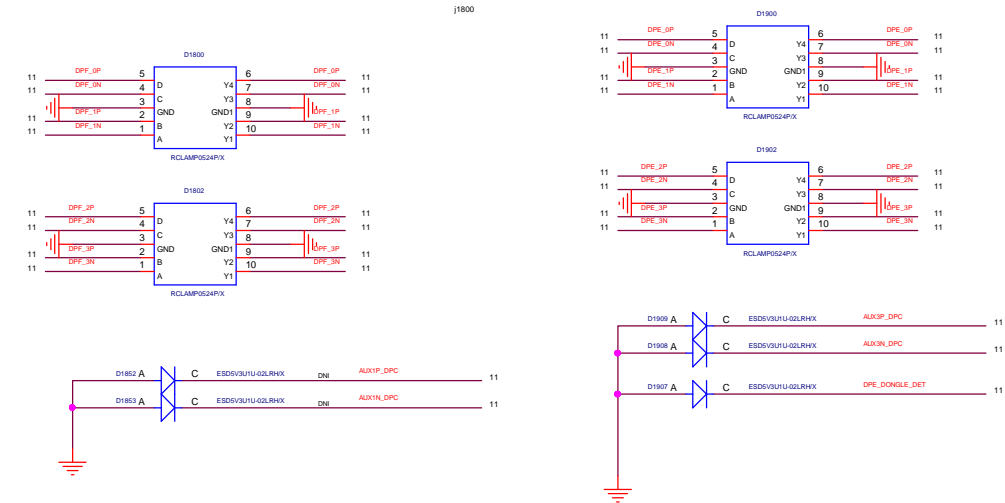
j1800

D1800

11 DPF_0P 5 D Y4 6 DPF_0P 11
11 DPF_0N 4 C Y3 7 DPF_0N 11
3 GND GND1 8
11 DPF_1P 2 B Y2 9 DPF_1P 11
11 DPF_1N 1 A Y1 10 DPF_1N 11

RCLAMP0524P/X

D1802

11 DPF_2P 5 D Y4 6 DPF_2P 11
11 DPF_2N 4 C Y3 7 DPF_2N 11
3 GND GND1 8
11 DPF_3P 2 B Y2 9 DPF_3P 11
11 DPF_3N 1 A Y1 10 DPF_3N 11

RCLAMP0524P/X

D1900

11 DPE_0P 5 D Y4 6 DPE_0P 11
11 DPE_0N 4 C Y3 7 DPE_0N 11
3 GND GND1 8
11 DPE_1P 2 B Y2 9 DPE_1P 11
11 DPE_1N 1 A Y1 10 DPE_1N 11

RCLAMP0524P/X

D1902

11 DPE_2P 5 D Y4 6 DPE_2P 11
11 DPE_2N 4 C Y3 7 DPE_2N 11
3 GND GND1 8
11 DPE_3P 2 B Y2 9 DPE_3P 11
11 DPE_3N 1 A Y1 10 DPE_3N 11

RCLAMP0524P/X

D1852 A C ESD5V3U1U-02LRH/X DNI AUX1P_DPC 11
D1853 A C ESD5V3U1U-02LRH/X DNI AUX1N_DPC 11

D1909 A C ESD5V3U1U-02LRH/X AUX3P_DPC 11
D1908 A C ESD5V3U1U-02LRH/X AUX3N_DPC 11
D1907 A C ESD5V3U1U-02LRH/X DPE_DONGLE_DET 11